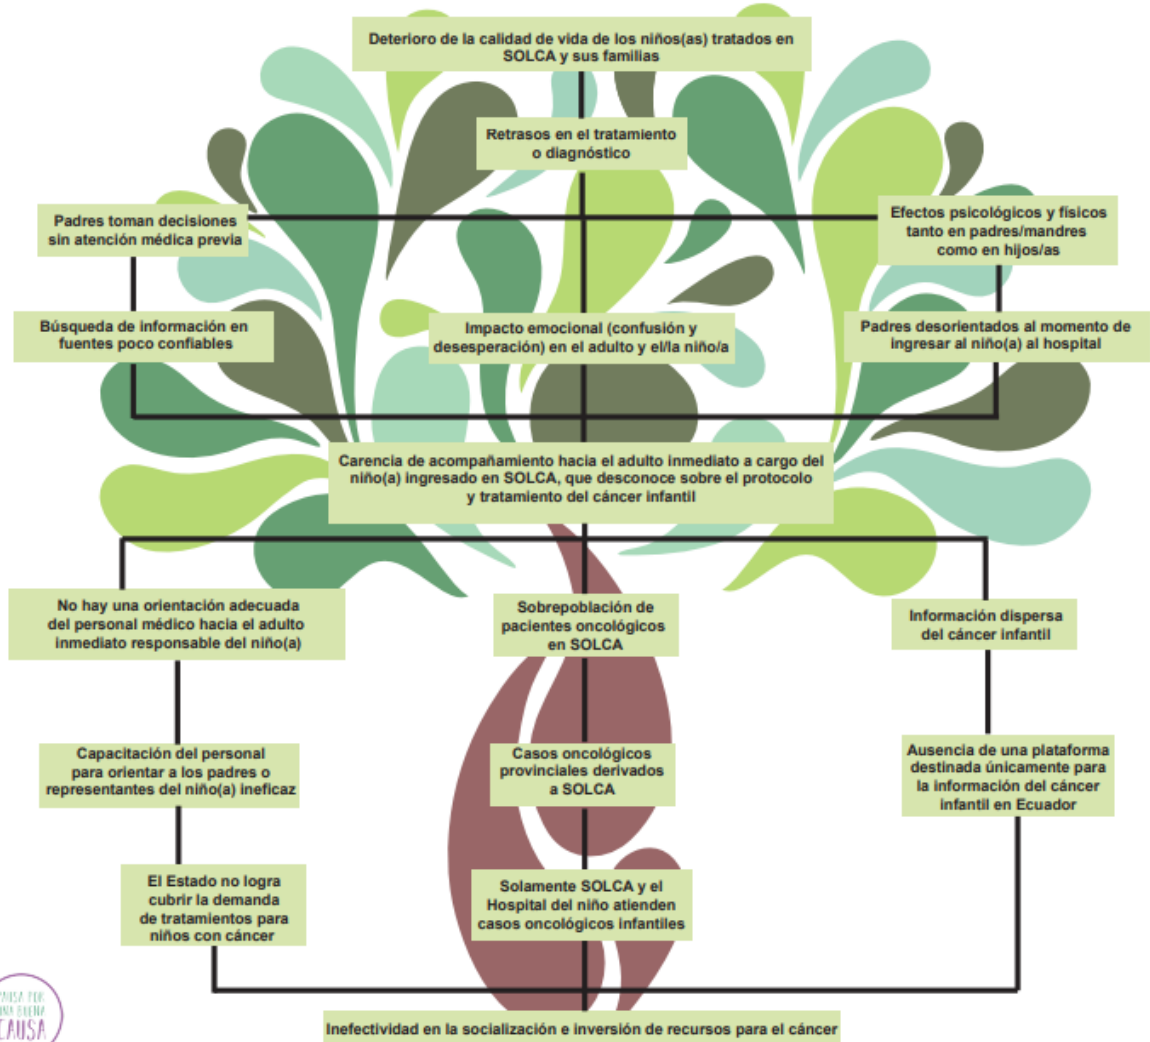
Deterioro de la calidad de vida de los niños(as) tratados en SOLCA y sus familias

Retrasos en el tratamiento o diagnóstico

Padres toman decisiones sin atención médica previa

Efectos psicológicos y físicos tanto en padres/mandres como en hijos/as

Búsqueda de información en fuentes poco confiables

Impacto emocional (confusión y desesperación) en el adulto y el/la niño/a

Padres desorientados al momento de ingresar al niño(a) al hospital

Carencia de acompañamiento hacia el adulto inmediato a cargo del niño(a) ingresado en SOLCA, que desconoce sobre el protocolo y tratamiento del cáncer infantil

No hay una orientación adecuada del personal médico hacia el adulto inmediato responsable del niño(a)

Sobrepoblación de pacientes oncológicos en SOLCA

Información dispersa del cáncer infantil

Capacitación del personal para orientar a los padres o representantes del niño(a) ineficaz

Casos oncológicos provinciales derivados a SOLCA

Ausencia de una plataforma destinada únicamente para la información del cáncer infantil en Ecuador

El Estado no logra cubrir la demanda de tratamientos para niños con cáncer

Solamente SOLCA y el Hospital del niño atienden casos oncológicos infantiles

CAUSA POR UNA BUENA CAUSA

Inefectividad en la socialización e inversión de recursos para el cáncer